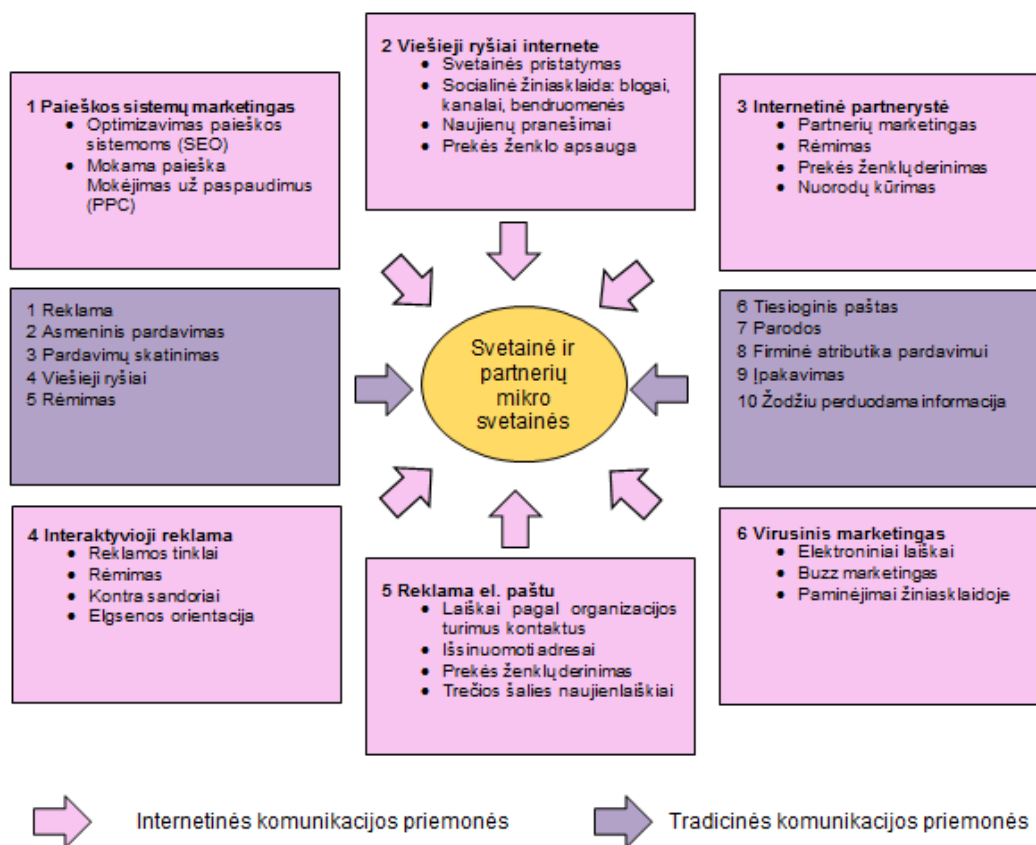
2 Viešieji ryšiai internete
- Svetainės pristatymas
- Socialinė žiniasklaida: blogai, kanalai, bendruomenės
- Naujienų pranešimai
- Prekės ženklo apsauga

1 Paieškos sistemų marketingas
- Optimizavimas paieškos sistemoms (SEO)
- Mokama paieška Mokėjimas už paspaudimus (PPC)

3 Internetinė partnerystė
- Partnerių marketingas
- Rėmimas
- Prekės ženklų derinimas
- Nuorodų kūrimas

1 Reklama
2 Asmeninis pardavimas
3 Pardavimų skatinimas
4 Viešieji ryšiai
5 Rėmimas

Svetainė ir partnerių mikro svetainės

6 Tiesioginis paštas
7 Parodos
8 Firminė atributika pardavimui
9 Įpakavimas
10 Žodžiu perduodama informacija

4 Interaktyvioji reklama
- Reklamos tinklai
- Rėmimas
- Kontra sandoriai
- Elgsenos orientacija

5 Reklama el. paštu
- Laiškai pagal organizacijos turimus kontaktus
- Išsinuomoti adresai
- Prekės ženklų derinimas
- Trečios šalies naujienlaiškiai

6 Virusinis marketingas
- Elektroniniai laiškai
- Buzz marketingas
- Paminėjimai žiniasklaidoje

Internetinės komunikacijos priemonės

Tradicinės komunikacijos priemonės